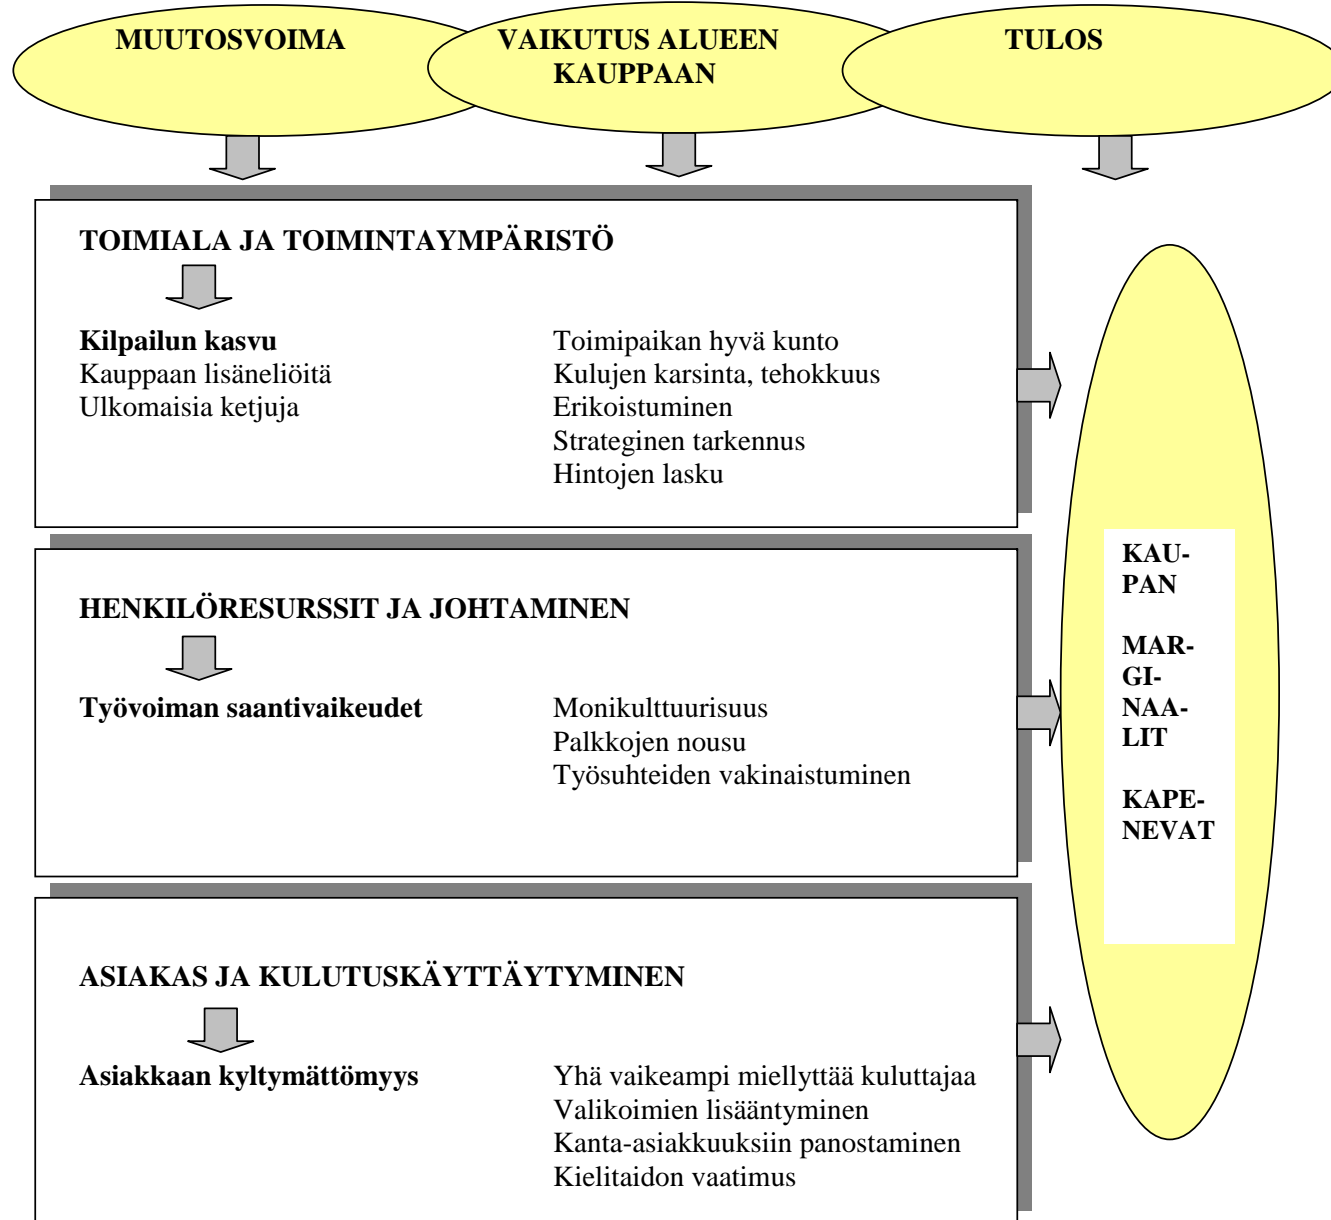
MUUTOSVOIMA

VAIKUTUS ALUEEN KAUPPAAN

TULOS

TOIMIALA JA TOIMINTAYMPÄRISTÖ

Kilpailun kasvu
Kauppaan lisäneliöitä
Ulkomaisia ketjuja

Toimipaikan hyvä kunto
Kulujen karsinta, tehokkuus
Erikoistuminen
Strateginen tarkennus
Hintojen lasku

HENKILÖRESURSSIT JA JOHTAMINEN

Työvoiman saantivaikeudet

Monikulttuurisuus
Palkkojen nousu
Työsuhteiden vakinaistuminen

ASIAKAS JA KULUTUSKÄYTTÄYTYMINEN

Asiakkaan kyltymättömyys

Yhä vaikeampi miellyttää kuluttajaa
Valikoimien lisääntyminen
Kanta-asiakkuuksiin panostaminen
Kielitaidon vaatimus

KAUPAN

MARGINAALIT

KAPENEVAT